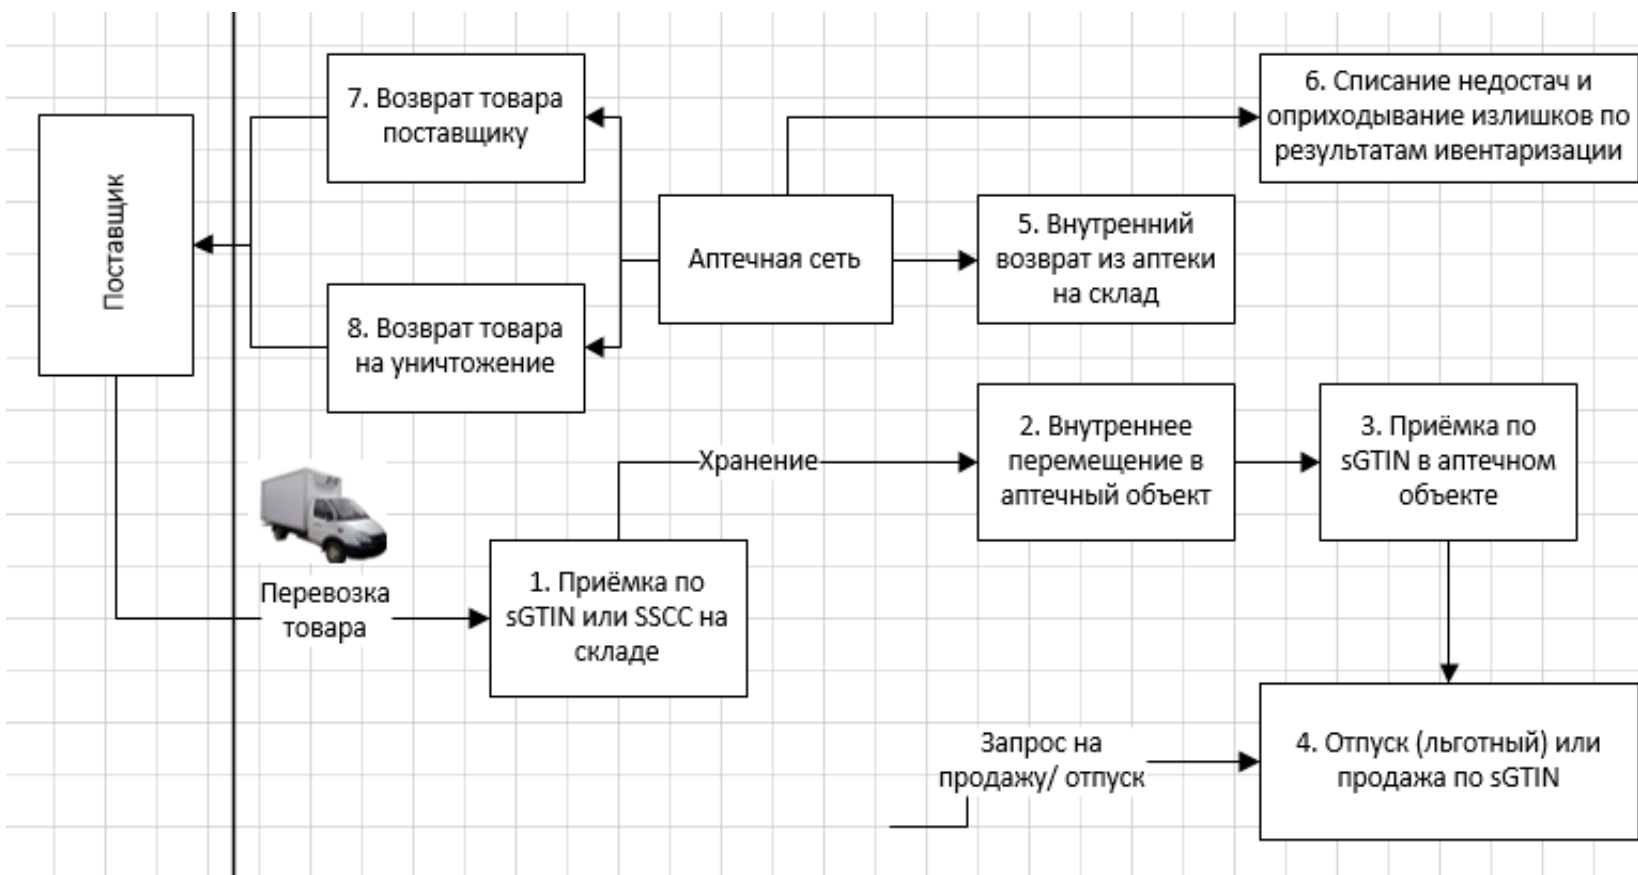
Поставщик

7. Возврат товара поставщику

8. Возврат товара на уничтожение

Аптечная сеть

6. Списание недостач и оприходывание излишков по результатам ивентаризации

5. Внутренний возврат из аптеки на склад

Хранение

2. Внутреннее перемещение в аптечный объект

3. Приёмка по sGTIN в аптечном объекте

Перевозка товара

1. Приёмка по sGTIN или SSCC на складе

Запрос на продажу/ отпуск

4. Отпуск (льготный) или продажа по sGTIN